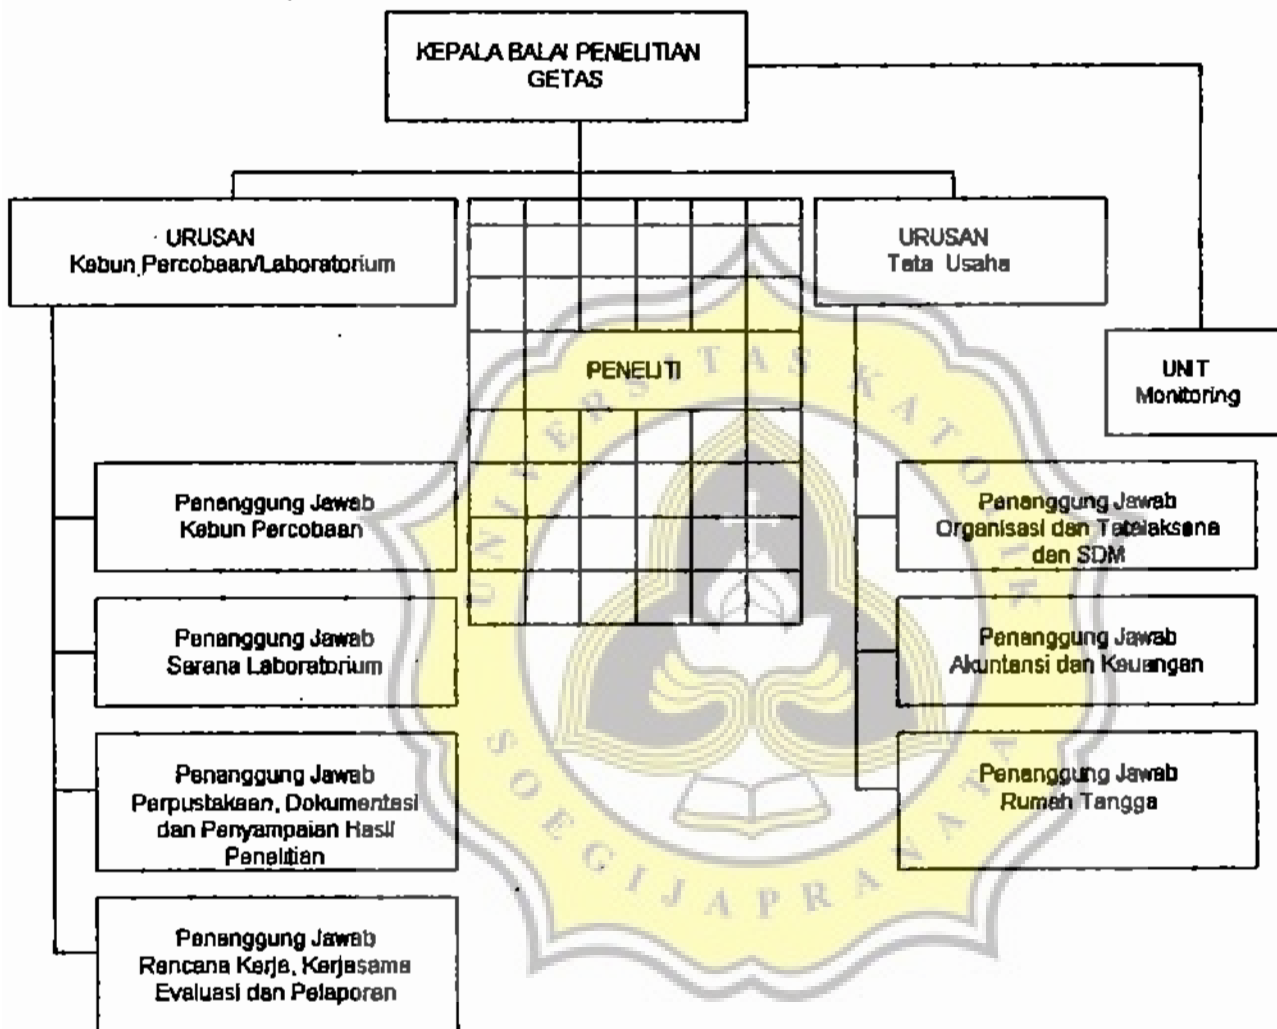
KEPALA BALAI PENELITIAN GETAS

URUSAN
Kebun Percobaan/Laboratorium

URUSAN
Tata Usaha

PENELITI

UNIT
Monitoring

Penanggung Jawab
Kebun Percobaan

Penanggung Jawab
Sarana Laboratorium

Penanggung Jawab
Perpustakaan, Dokumentasi dan Penyampaian Hasil Penelitian

Penanggung Jawab
Rencana Kerja, Kerjasama Evaluasi dan Pelaporan

Penanggung Jawab
Organisasi dan Tatalaksana dan SDM

Penanggung Jawab
Akuntansi dan Keuangan

Penanggung Jawab
Rumah Tangga

UNIVERSITAS KATOLIK SOEGIJAPRANATA